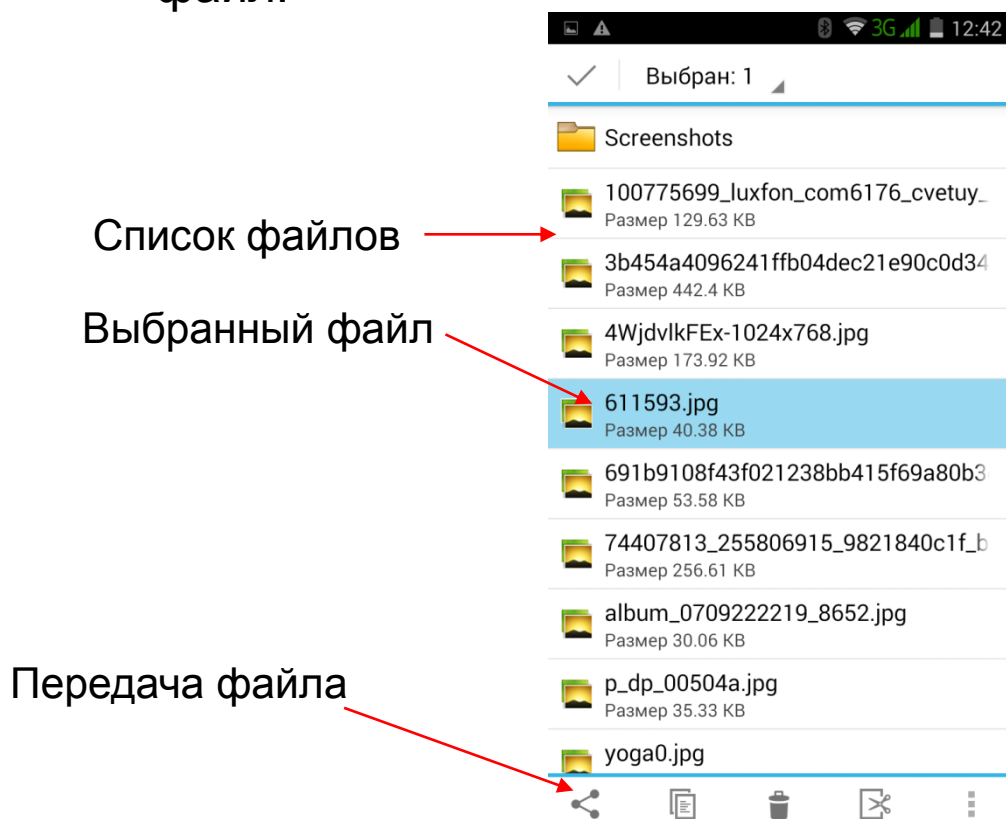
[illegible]

3G 12:42

Выбран: 1

Screenshots

Список файлов

100775699_luxfon_com6176_cvetuy_
Размер 129.63 KB

3b454a4096241ffb04dec21e90c0d34
Размер 442.4 KB

Выбранный файл

4WjdvlkFEx-1024x768.jpg
Размер 173.92 KB

611593.jpg
Размер 40.38 KB

691b9108f43f021238bb415f69a80b3
Размер 53.58 KB

74407813_255806915_9821840c1f_b
Размер 256.61 KB

album_0709222219_8652.jpg
Размер 30.06 KB

Передача файла

p_dp_00504a.jpg
Размер 35.33 KB

yoga0.jpg